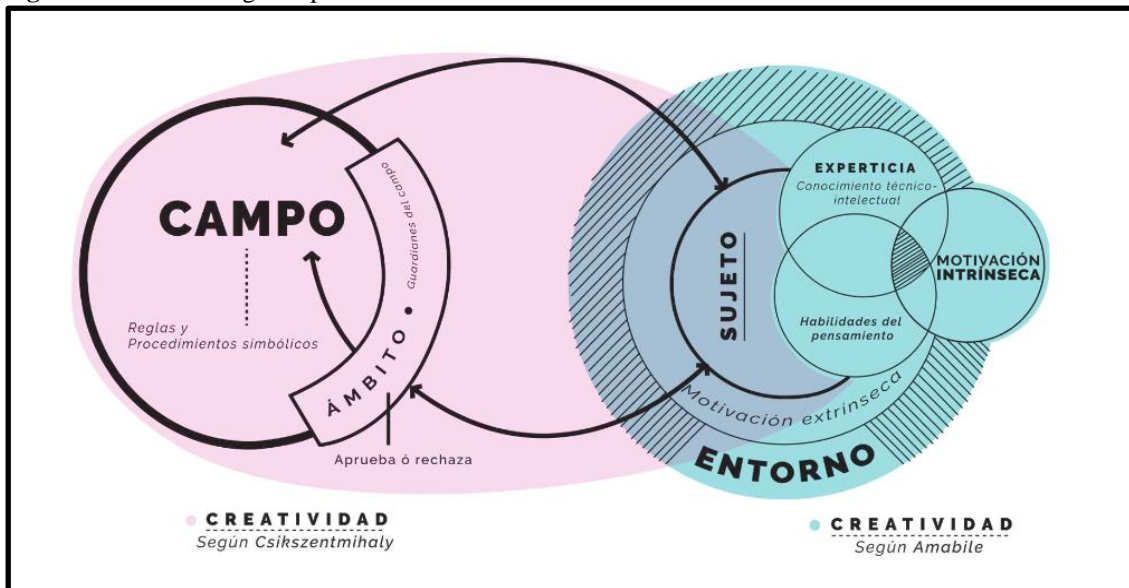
CAMPO

Reglas y Procedimientos simbólicos

Guardianes del campo

ÁMBITO

Aprueba ó rechaza

SUJETO

EXPERTICIA

Conocimiento técnico-intelectual

MOTIVACIÓN INTRÍNSECA

Habilidades del pensamiento

Motivación extrínseca

ENTORNO

CREATIVIDAD
Según Csikszentmihaly

CREATIVIDAD
Según Amabile